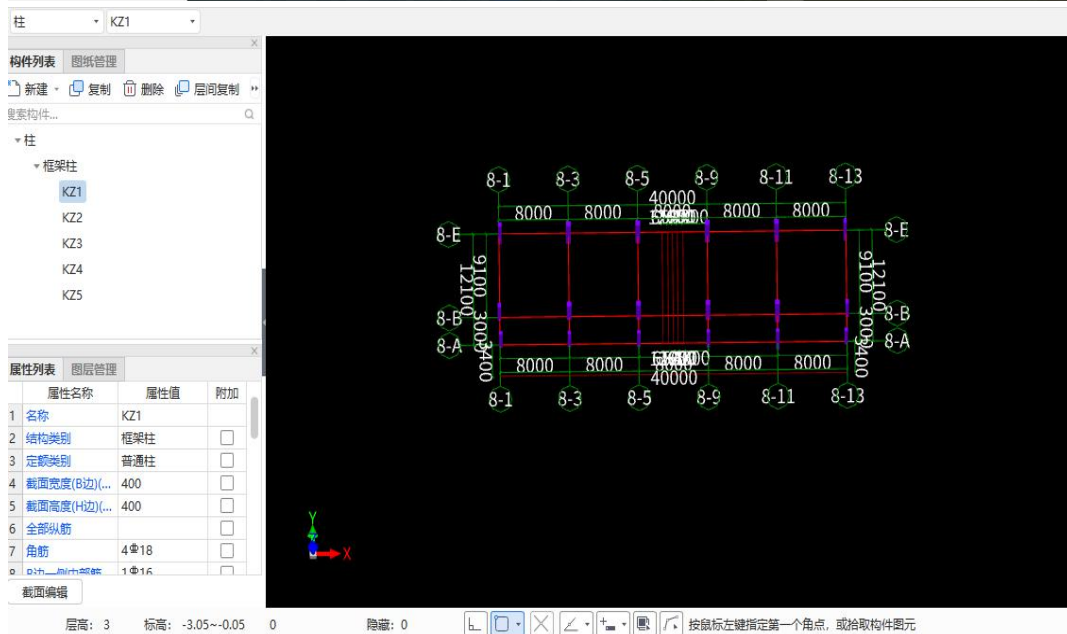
柱 KZ1

构件列表 图纸管理

新建 复制 删除 层间复制

搜索构件...

柱
框架柱
KZ1
KZ2
KZ3
KZ4
KZ5

属性列表 图层管理

| | 属性名称 | 属性值 | 附加 |
|---|---|---|---|
| 1 | 名称 | KZ1 | |
| 2 | 结构类别 | 框架柱 | ☐ |
| 3 | 定额类别 | 普通柱 | ☐ |
| 4 | 截面宽度(B边)(... | 400 | ☐ |
| 5 | 截面高度(H边)(... | 400 | ☐ |
| 6 | 全部纵筋 | | ☐ |
| 7 | 角筋 | 4Φ18 | ☐ |
| 8 | B边一侧中部筋 | 1Φ16 | ☐ |

截面编辑

8-1 8-3 8-5 8-9 8-11 8-13
40000
8000 8000 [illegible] 8000 8000
8-E 8-E
9100 12100 12100 9100
8-B 3000 3000 8-B
8-A 3400 3400 8-A
8000 8000 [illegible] 8000 8000
40000
8-1 8-3 8-5 8-9 8-11 8-13

Y
X

层高: 3 标高: -3.05~-0.05 0 隐藏: 0 按鼠标左键指定第一个角点，或拾取构件图元